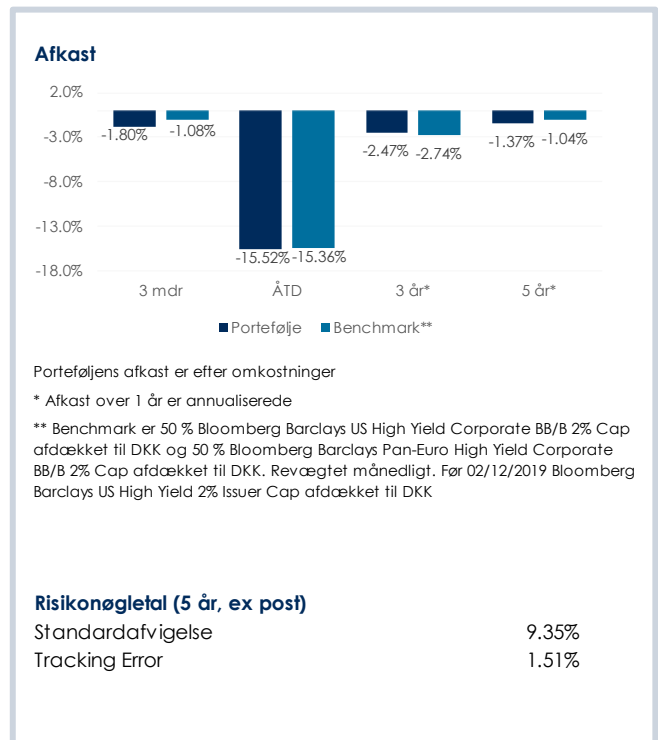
Afkast

2.0%
-3.0%
-8.0%
-13.0%
-18.0%

-1.80% -1.08%
-15.52% -15.36%
-2.47% -2.74%
-1.37% -1.04%

3 mdr
ÅTD
3 år*
5 år*

Portefølje Benchmark**

Porteføljens afkast er efter omkostninger

* Afkast over 1 år er annualiserede

** Benchmark er 50 % Bloomberg Barclays US High Yield Corporate BB/B 2% Cap afdækket til DKK og 50 % Bloomberg Barclays Pan-Euro High Yield Corporate BB/B 2% Cap afdækket til DKK. Revægtet månedligt. Før 02/12/2019 Bloomberg Barclays US High Yield 2% Issuer Cap afdækket til DKK

Risikonøgletal (5 år, ex post)

| Standardafvigelse | 9.35% |
|---|---|
| Tracking Error | 1.51% |